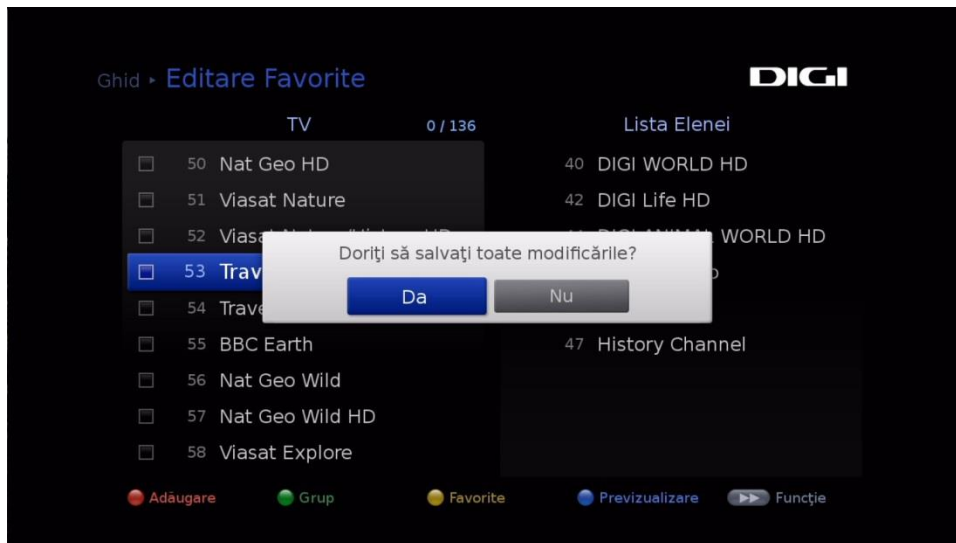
Ghid ▸ Editare Favorite

DIGI

TV 0 / 136

50 Nat Geo HD
51 Viasat Nature
52 Viasat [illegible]
53 Trav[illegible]
54 Trave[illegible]
55 BBC Earth
56 Nat Geo Wild
57 Nat Geo Wild HD
58 Viasat Explore

Lista Elenei

40 DIGI WORLD HD
42 DIGI Life HD
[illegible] WORLD HD
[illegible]
47 History Channel

Doriţi să salvaţi toate modificările?

Da
Nu

Adăugare
Grup
Favorite
Previzualizare
Funcţie